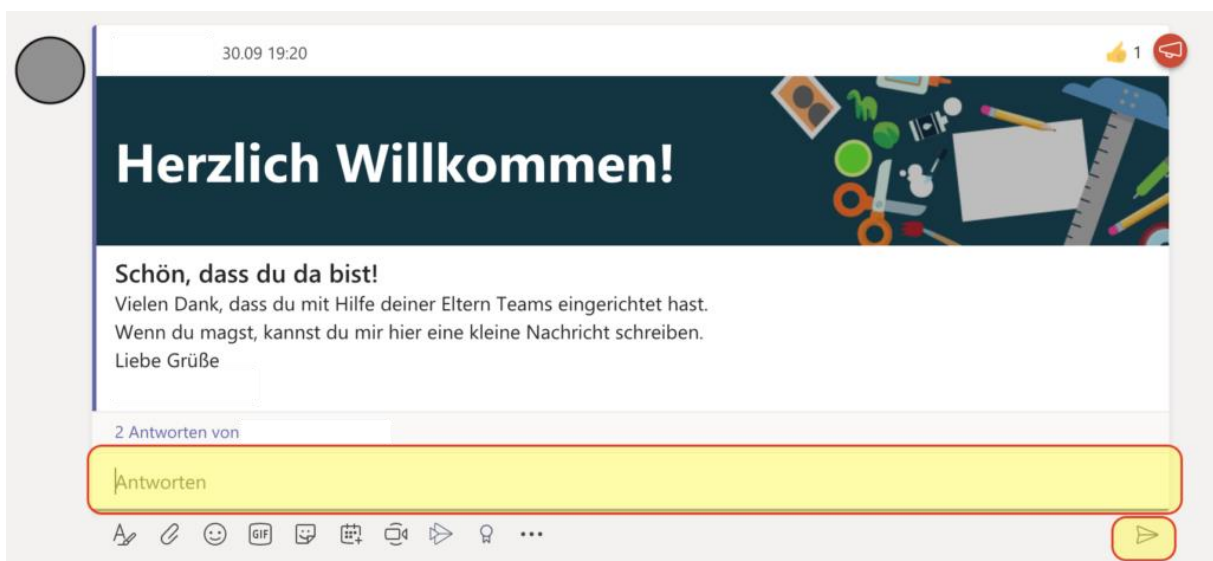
30.09 19:20

1

Herzlich Willkommen!

Schön, dass du da bist!

Vielen Dank, dass du mit Hilfe deiner Eltern Teams eingerichtet hast.
Wenn du magst, kannst du mir hier eine kleine Nachricht schreiben.
Liebe Grüße

2 Antworten von

Antworten

GIF